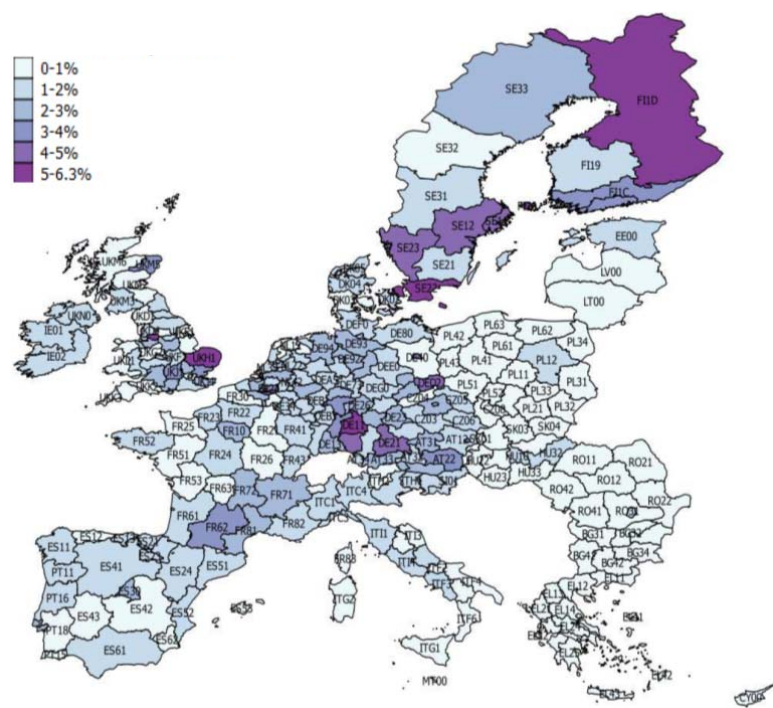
0-1%
1-2%
2-3%
3-4%
4-5%
5-6.3%

SE33
FI1D
SE32
FI19
SE31
FI1C
SE12
SE23
SE21
EE00
LV00
LT00
IE01
IE02
UKH1
DE80
PL42
PL63
PL62
PL61
PL34
PL12
PL41
PL11
PL51
PL33
PL31
PL21
PL32
SK03
SK04
HU33
HU23
RO11
RO21
RO12
RO42
RO22
RO41
RO31
BG34
BG42
BG41
FR30
FR23
FR22
FR10
FR21
FR41
FR25
FR52
FR51
FR24
FR26
FR43
FR53
FR63
FR72
FR71
FR61
FR62
FR81
FR82
DE11
DE21
AT22
ITC1
ITC4
ITI1
ITG2
ITG1
ES11
PT11
ES41
ES24
ES51
PT16
ES42
ES43
ES52
PT18
ES61
EL12
MT00
CY00